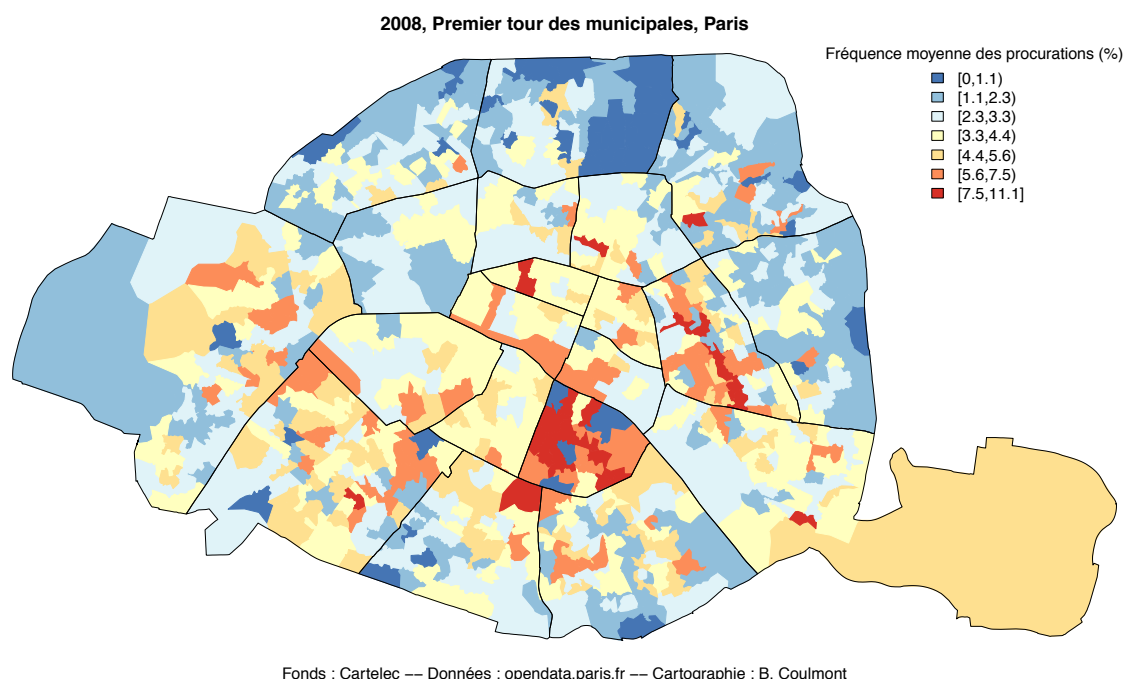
2008, Premier tour des municipales, Paris

Fréquence moyenne des procurations (%)
[0,1.1)
[1.1,2.3)
[2.3,3.3)
[3.3,4.4)
[4.4,5.6)
[5.6,7.5)
[7.5,11.1]

Fonds : Cartelec –– Données : opendata.paris.fr –– Cartographie : B. Coulmont